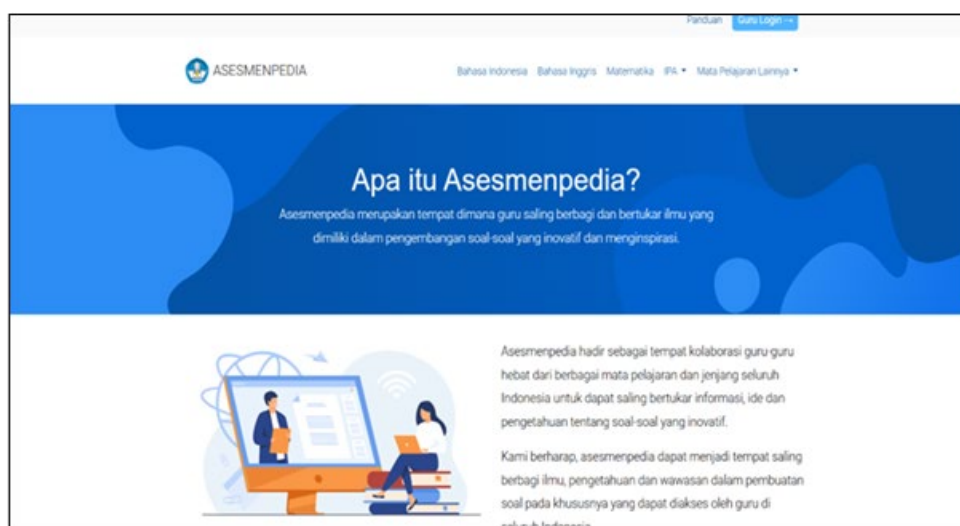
Panduan Guru Login →

ASESMENPEDIA

Bahasa Indonesia Bahasa Inggris Matematika IPA ▾ Mata Pelajaran Lainnya ▾

Apa itu Asesmenpedia?

Asesmenpedia merupakan tempat dimana guru saling berbagi dan bertukar ilmu yang dimiliki dalam pengembangan soal-soal yang inovatif dan menginspirasi.

Asesmenpedia hadir sebagai tempat kolaborasi guru-guru hebat dari berbagai mata pelajaran dan jenjang seluruh Indonesia untuk dapat saling bertukar informasi, ide dan pengetahuan tentang soal-soal yang inovatif.

Kami berharap, asesmenpedia dapat menjadi tempat saling berbagi ilmu, pengetahuan dan wawasan dalam pembuatan soal pada khususnya yang dapat diakses oleh guru di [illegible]